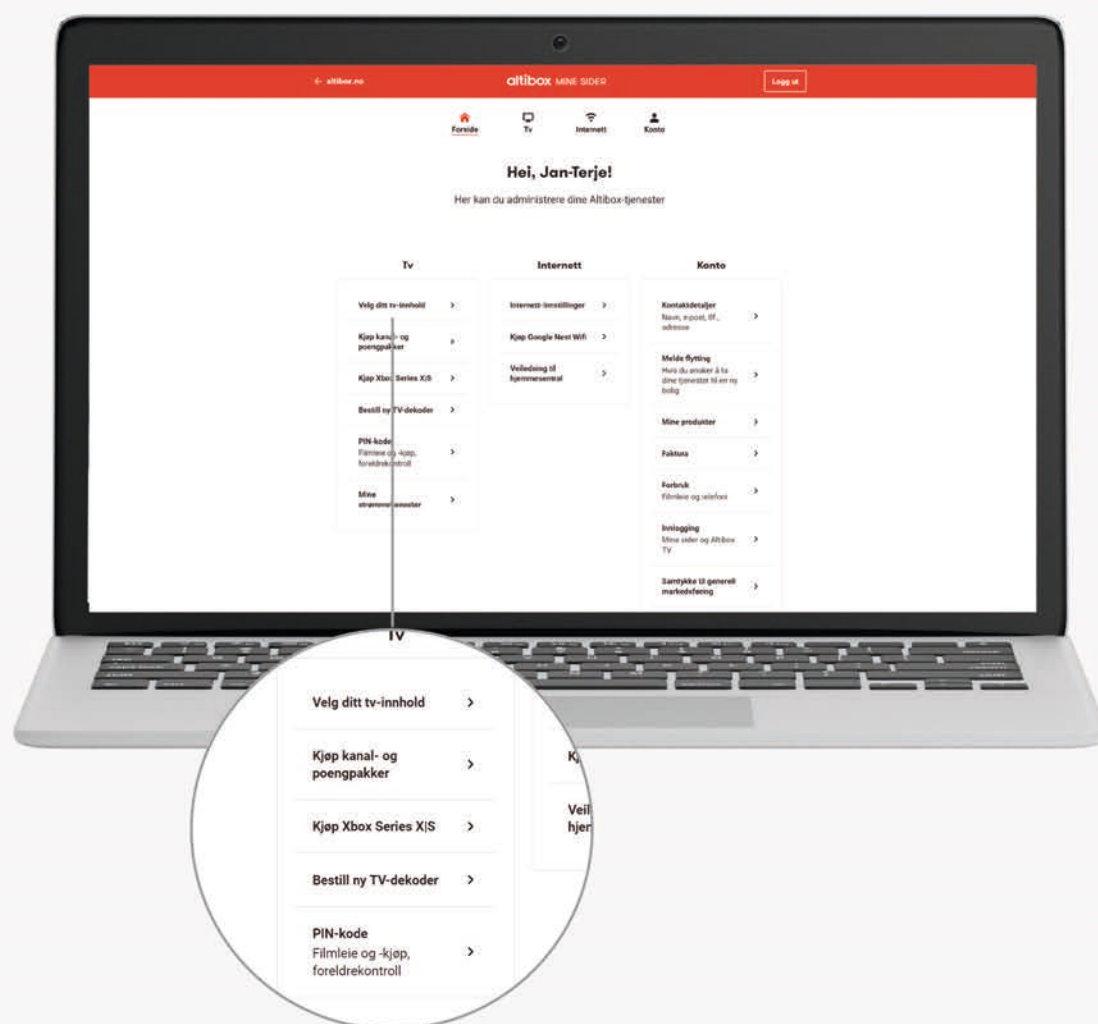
← altibox.no

altibox MINE SIDER

Logg ut

Forside

Tv

Internett

Konto

Hei, Jan-Terje!

Her kan du administrere dine Altibox-tjenester

Tv

Velg ditt tv-innhold >

Kjøp kanal- og poengpakker >

Kjøp Xbox Series X|S >

Bestill ny TV-dekoder >

PIN-kode
Filmleie og -kjøp, foreldrekontroll >

Mine strømmetjenester >

Internett

Internett-innstillinger >

Kjøp Google Nest Wifi >

Veiledning til hjemmesentral >

Konto

Kontaktdetaljer
Navn, e-post, tlf., adresse >

Melde flytting
Hvis du ønsker å ta dine tjenester til en ny bolig >

Mine produkter >

Faktura >

Forbruk
Filmleie og telefoni >

Innlogging
Mine sider og Altibox TV >

Samtykke til generell markedsføring >

Tv

Velg ditt tv-innhold >

Kjøp kanal- og poengpakker >

Kjøp Xbox Series X|S >

Bestill ny TV-dekoder >

PIN-kode
Filmleie og -kjøp, foreldrekontroll >

Kj

Veil
hjer